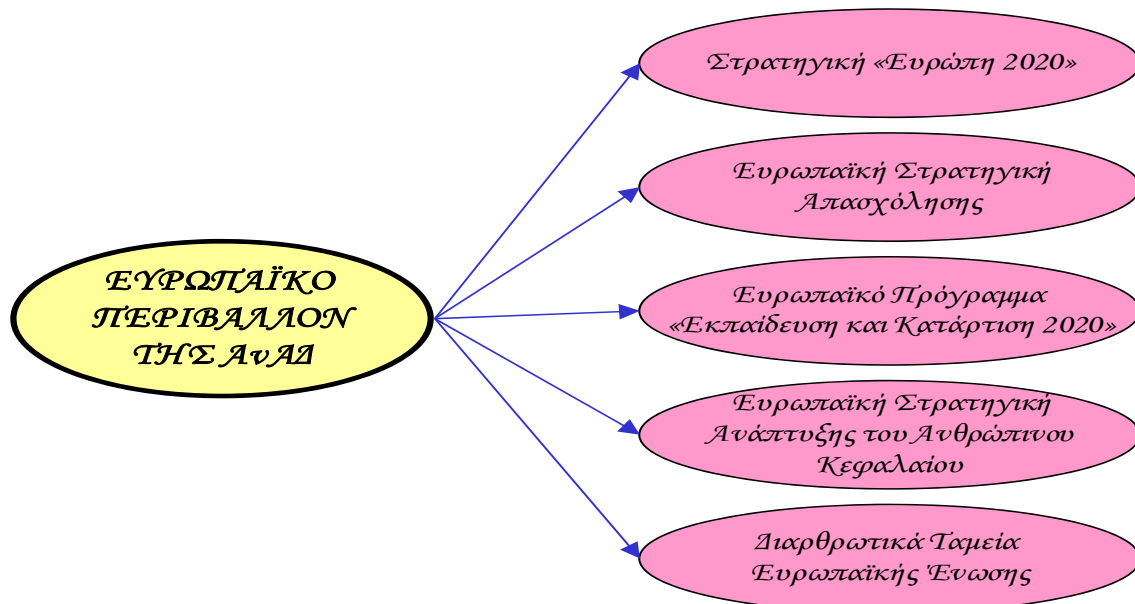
ΕΥΡΩΠΑΪΚΟ ΠΕΡΙΒΑΛΛΟΝ ΤΗΣ ΑνΑΔ

Στρατηγική «Ευρώπη 2020»

Ευρωπαϊκή Στρατηγική Απασχόλησης

Ευρωπαϊκό Πρόγραμμα «Εκπαίδευση και Κατάρτιση 2020»

Ευρωπαϊκή Στρατηγική Ανάπτυξης του Ανθρώπινου Κεφαλαίου

Διαρθρωτικά Ταμεία Ευρωπαϊκής Ένωσης